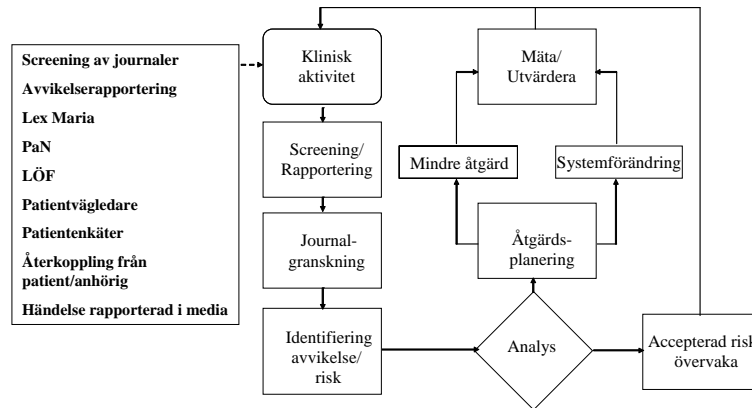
Screening av journaler
Avvikelserapportering
Lex Maria
PaN
LÖF
Patientvägledare
Patientenkäter
Återkoppling från patient/anhörig
Händelse rapporterad i media

Klinisk aktivitet

Screening/ Rapportering

Journal-granskning

Identifiering avvikelse/ risk

Mäta/ Utvärdera

Mindre åtgärd

Systemförändring

Åtgärds-planering

Analys

Accepterad risk övervaka